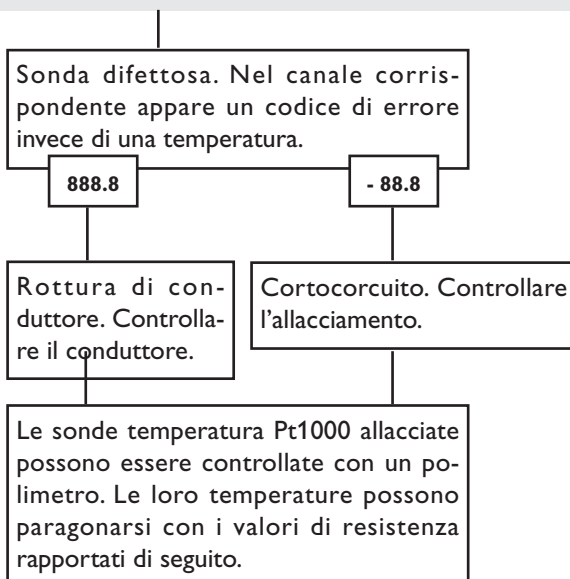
Sonda difettosa. Nel canale corrispondente appare un codice di errore invece di una temperatura.

888.8

- 88.8

Rottura di conduttore. Controllare il conduttore.

Cortocorcuito. Controllare l'allacciamento.

Le sonde temperatura Pt1000 allacciate possono essere controllate con un polimetro. Le loro temperature possono paragonarsi con i valori di resistenza rapportati di seguito.